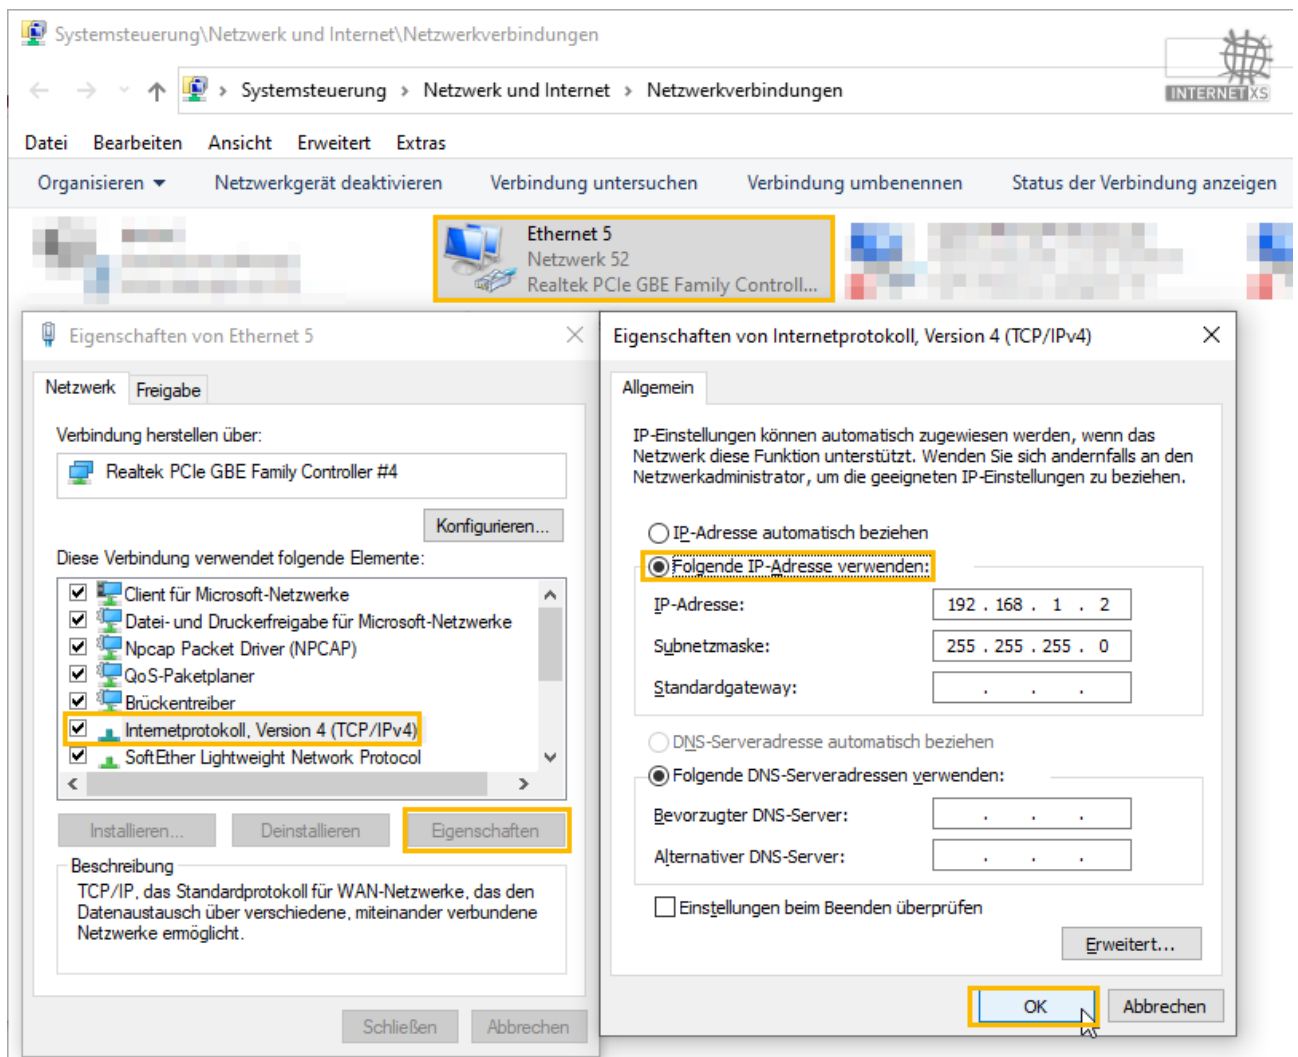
Systemsteuerung\Netzwerk und Internet\Netzwerkverbindungen

Systemsteuerung › Netzwerk und Internet › Netzwerkverbindungen

INTERNETXS

Datei Bearbeiten Ansicht Erweitert Extras

Organisieren ▾ Netzwerkgerät deaktivieren Verbindung untersuchen Verbindung umbenennen Status der Verbindung anzeigen

Ethernet 5
Netzwerk 52
Realtek PCIe GBE Family Controll...

Eigenschaften von Ethernet 5

Netzwerk Freigabe

Verbindung herstellen über:

Realtek PCIe GBE Family Controller #4

Konfigurieren...

Diese Verbindung verwendet folgende Elemente:

Client für Microsoft-Netzwerke
Datei- und Druckerfreigabe für Microsoft-Netzwerke
Npcap Packet Driver (NPCAP)
QoS-Paketplaner
Brückentreiber
Internetprotokoll, Version 4 (TCP/IPv4)
SoftEther Lightweight Network Protocol

Installieren... Deinstallieren Eigenschaften

Beschreibung
TCP/IP, das Standardprotokoll für WAN-Netzwerke, das den Datenaustausch über verschiedene, miteinander verbundene Netzwerke ermöglicht.

Schließen Abbrechen

Eigenschaften von Internetprotokoll, Version 4 (TCP/IPv4)

Allgemein

IP-Einstellungen können automatisch zugewiesen werden, wenn das Netzwerk diese Funktion unterstützt. Wenden Sie sich andernfalls an den Netzwerkadministrator, um die geeigneten IP-Einstellungen zu beziehen.

IP-Adresse automatisch beziehen
Folgende IP-Adresse verwenden:

IP-Adresse: 192 . 168 . 1 . 2
Subnetzmaske: 255 . 255 . 255 . 0
Standardgateway: . . .

DNS-Serveradresse automatisch beziehen
Folgende DNS-Serveradressen verwenden:

Bevorzugter DNS-Server: . . .
Alternativer DNS-Server: . . .

Einstellungen beim Beenden überprüfen

Erweitert...

OK Abbrechen